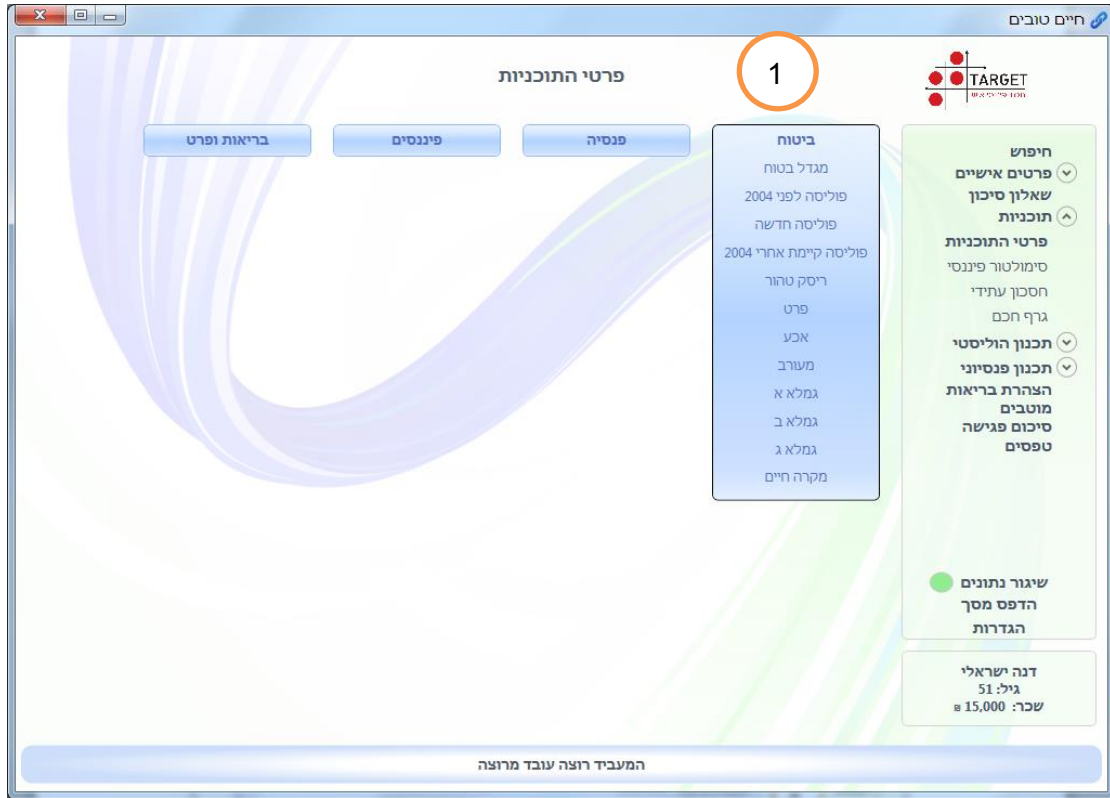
חיים טובים

TARGET

1

פרטי התוכניות

ביטוח
מגדל בטוח
פוליסה לפני 2004
פוליסה חדשה
פוליסה קיימת אחרי 2004
ריסק טהור
פרט
אכע
מעורב
גמלא א
גמלא ב
גמלא ג
מקרה חיים

פנסיה

פיננסים

בריאות ופרט

חיפוש
פרטים אישיים
שאלון סיכון
תוכניות
פרטי התוכניות
סימולטור פיננסי
חסכון עתידי
גרף חכם
תכנון הוליסטי
תכנון פנסיוני
הצהרת בריאות
מוטבים
סיכום פגישה
טפסים

שיגור נתונים
הדפס מסך
הגדרות

דנה ישראלי
גיל: 51
שכר: 15,000 ₪

המעביד רוצה עובד מרוצה